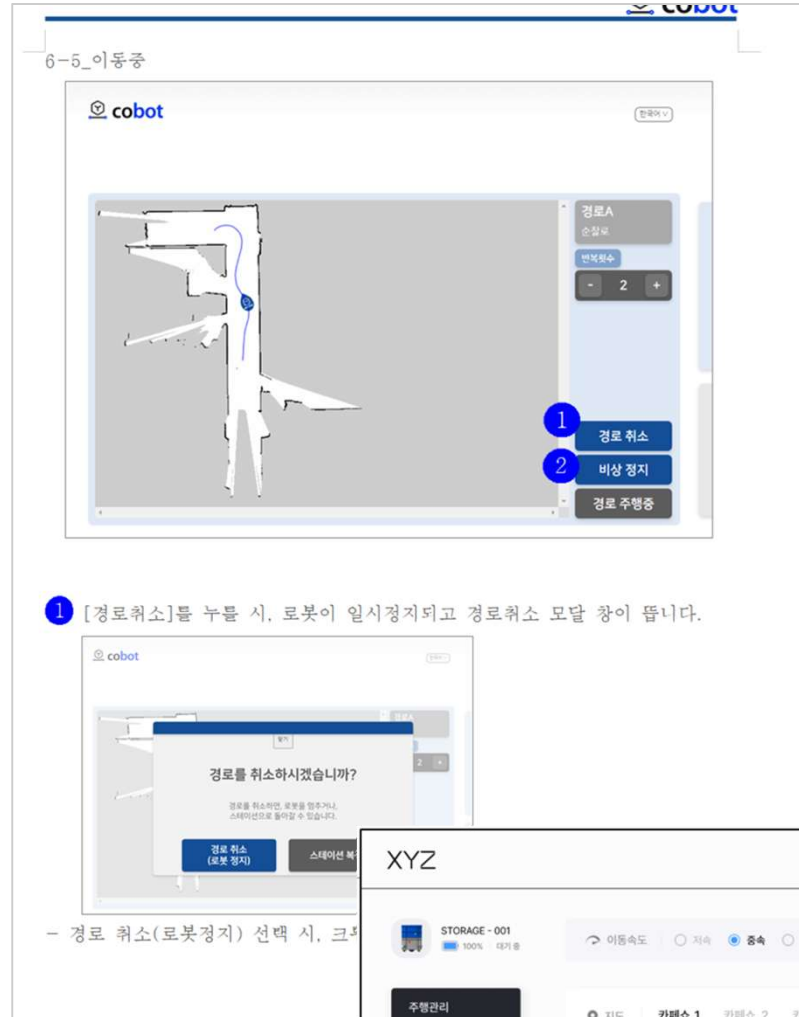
cobot

6-5_이동중

cobot

한국어

경로A
순찰로

반복횟수

- 2 +

1 경로 취소

2 비상 정지

경로 주행중

1 [경로취소]를 누를 시, 로봇이 일시정지되고 경로취소 모달 창이 뜹니다.

cobot

경로를 취소하시겠습니까?

경로를 취소하면, 로봇을 멈추거나, 스테이션으로 돌아갈 수 있습니다.

경로 취소 (로봇 정지)

스테이션 복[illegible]

- 경로 취소(로봇정지) 선택 시, 크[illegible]

XYZ

STORAGE - 001
100% 대기 중

이동속도 저속 중속

주행관리

지도 카페스 1 카페스 2